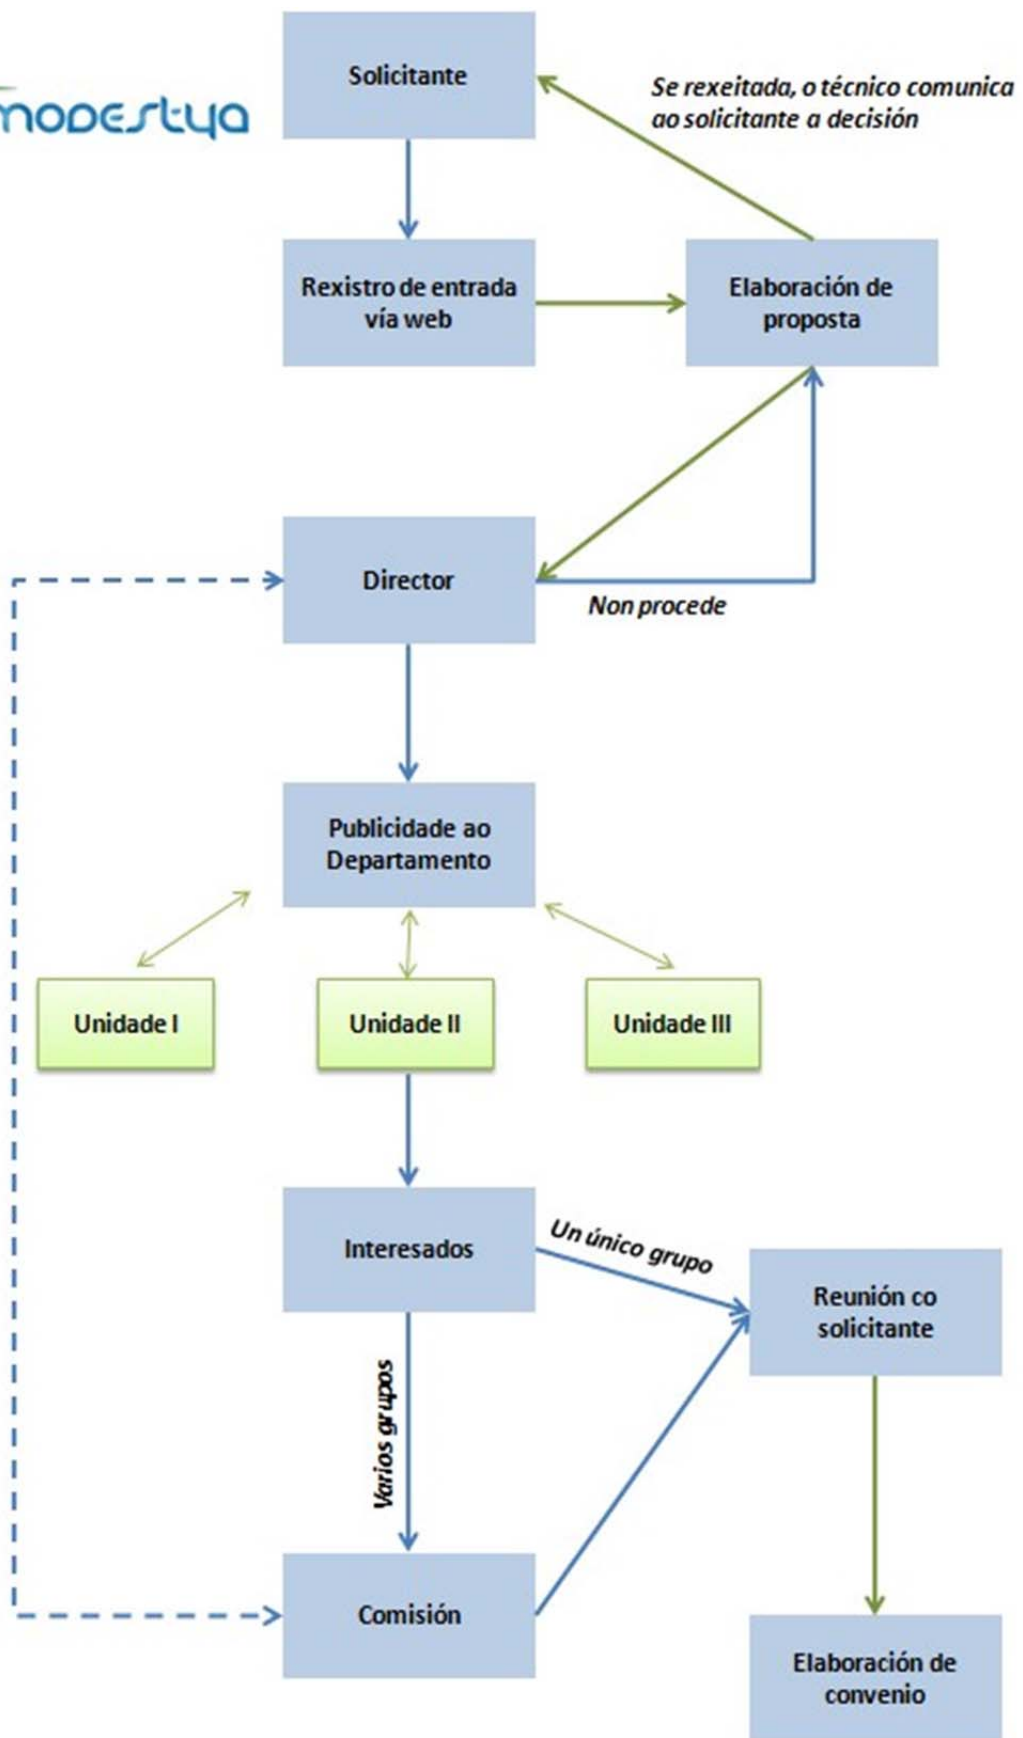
modestya

Solicitante

Se rexeitada, o técnico comunica ao solicitante a decisión

Rexistro de entrada vía web

Elaboración de proposta

Director

Non procede

Publicidade ao Departamento

Unidade I

Unidade II

Unidade III

Interesados

Un único grupo

Reunión co solicitante

Varios grupos

Comisión

Elaboración de convenio